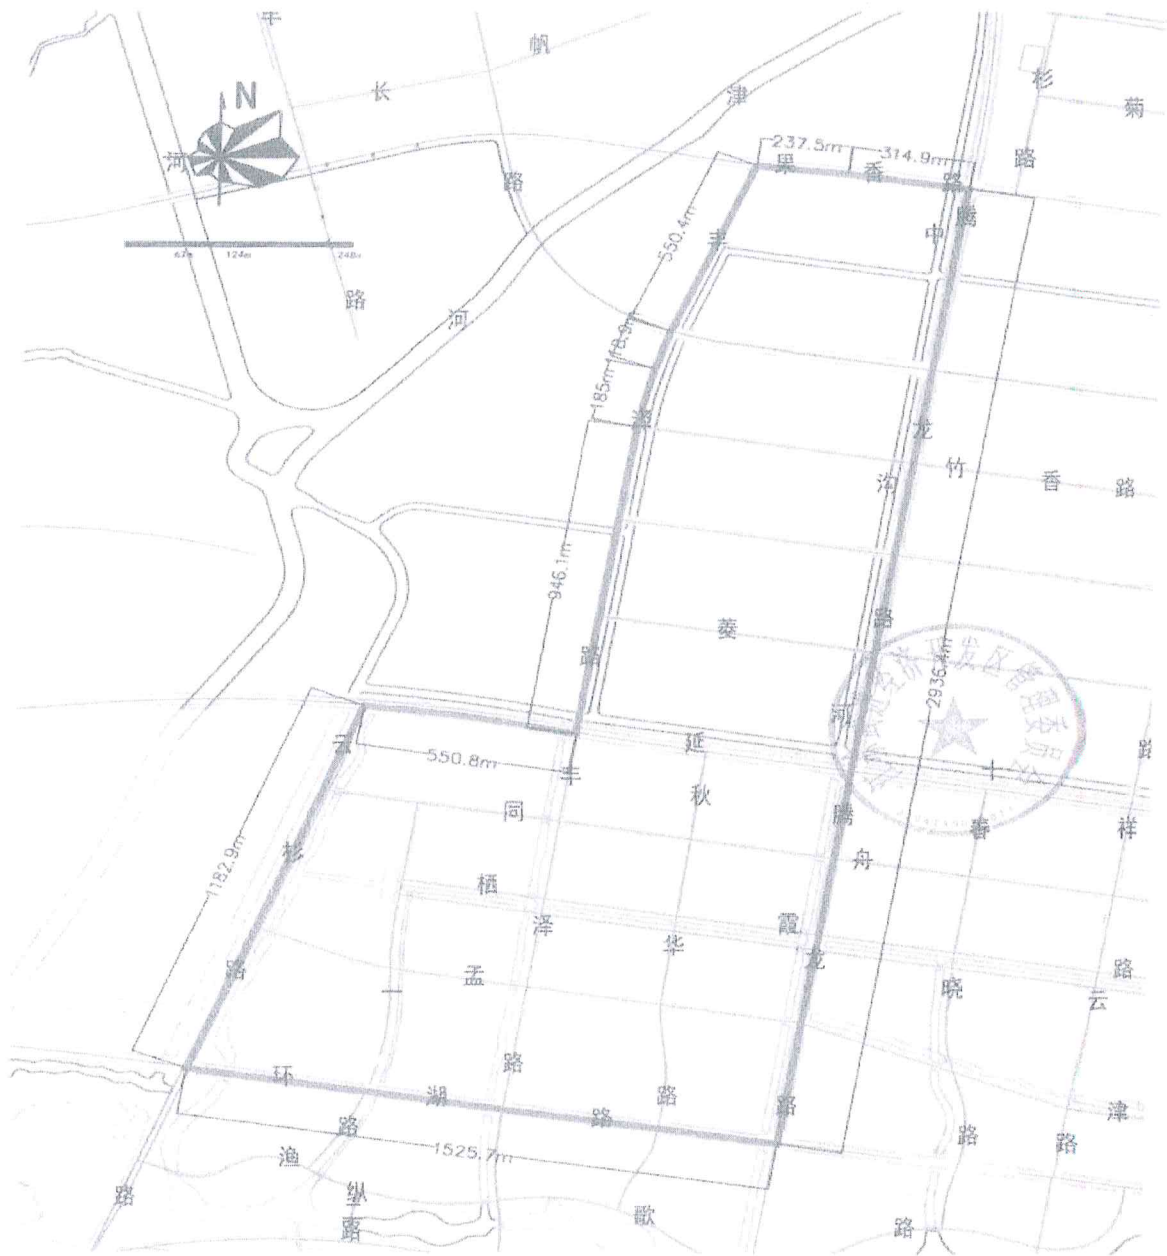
干
帆
长
津
杉
菊
N
河
路
237.5m
314.9m
果
香
路
中
腾
丰
550.4m
路
河
185m
178.9m
溪
龙
沽
竹
香
路
946.1m
葵
路
路
2935.4m
河
延
云
550.8m
丰
秋
十
路
同
腾
春
祥
杉
1182.9m
栖
舟
泽
华
霞
路
一
孟
龙
晓
云
环
湖
路
路
路
津
路
路
渔
1525.7m
路
路
纵
路
歌
路